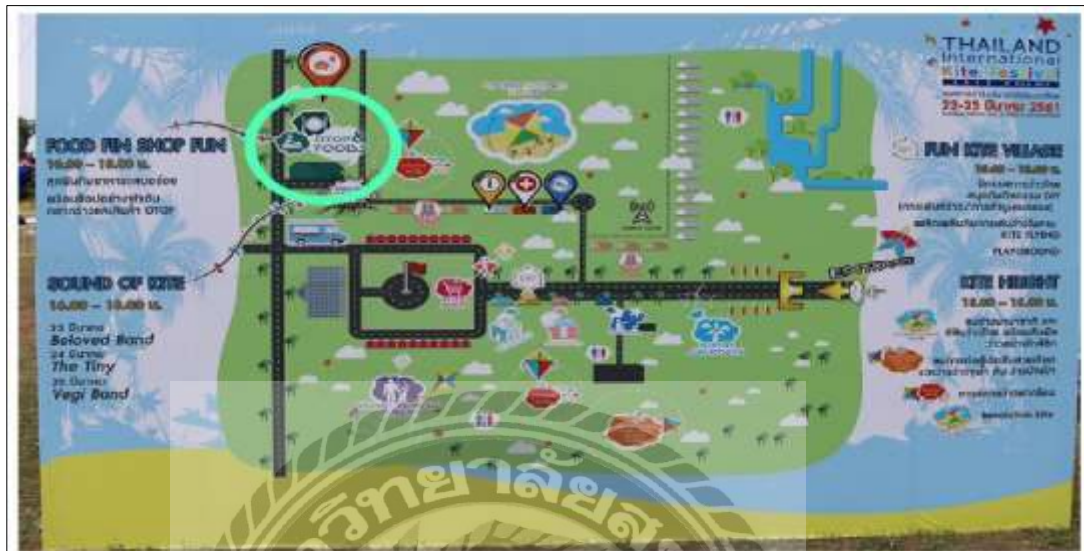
THAILAND
International
Kite Festival
23-25 มีนาคม 2561

FOOD FUN SHOP FUN
16.00 – 18.00 น.
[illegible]
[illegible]

SOUND OF KITE
16.00 – 18.00 น.
23 มีนาคม
Beloved Band
24 มีนาคม
The Tiny
25 มีนาคม
Vegi Band

FUN KITE VILLAGE
16.00 – 18.00 น.
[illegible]
KITE FLYING
PLAYGROUND

KITE NIGHT
16.00 – 18.00 น.
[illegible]

SHOP & FOOD

วิทยาลัยส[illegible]